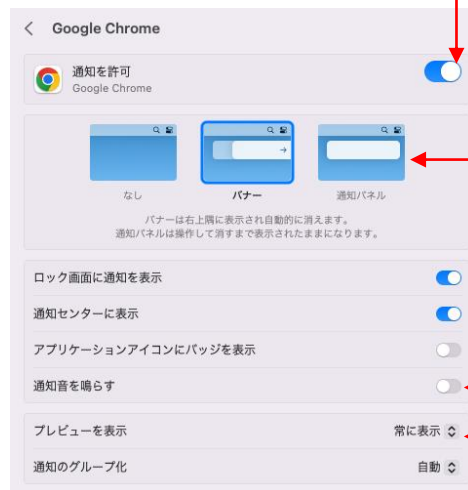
Google Chrome

通知を許可
Google Chrome

なし
バナー
通知パネル

バナーは右上隅に表示され自動的に消えます。
通知パネルは操作して消すまで表示されたままになります。

ロック画面に通知を表示
通知センターに表示
アプリケーションアイコンにバッジを表示
通知音を鳴らす

プレビューを表示 常に表示
通知のグループ化 自動